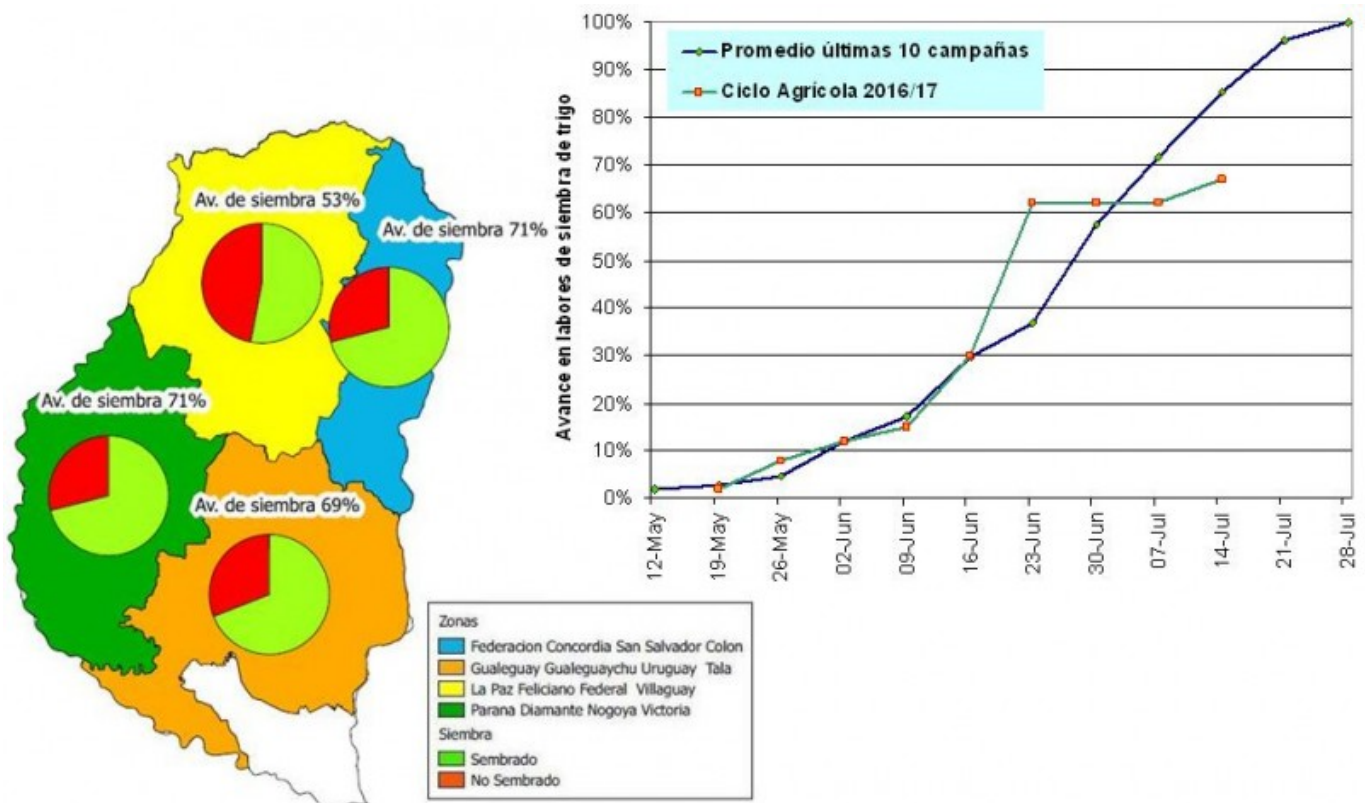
Av. de siembra 53%

Av. de siembra 71%

Av. de siembra 71%

Av. de siembra 69%

Zonas
Federacion Concordia San Salvador Colon
Gualeguay Gualeguaychu Uruguay Tala
La Paz Feliciano Federal Villaguay
Parana Diamante Nogoya Victoria
Siembra
Sembrado
No Sembrado

Promedio últimas 10 campañas
Ciclo Agrícola 2016/17

Avance en labores de siembra de trigo

100%
90%
80%
70%
60%
50%
40%
30%
20%
10%
0%

12-May
19-May
26-May
02-Jun
09-Jun
16-Jun
23-Jun
30-Jun
07-Jul
14-Jul
21-Jul
28-Jul